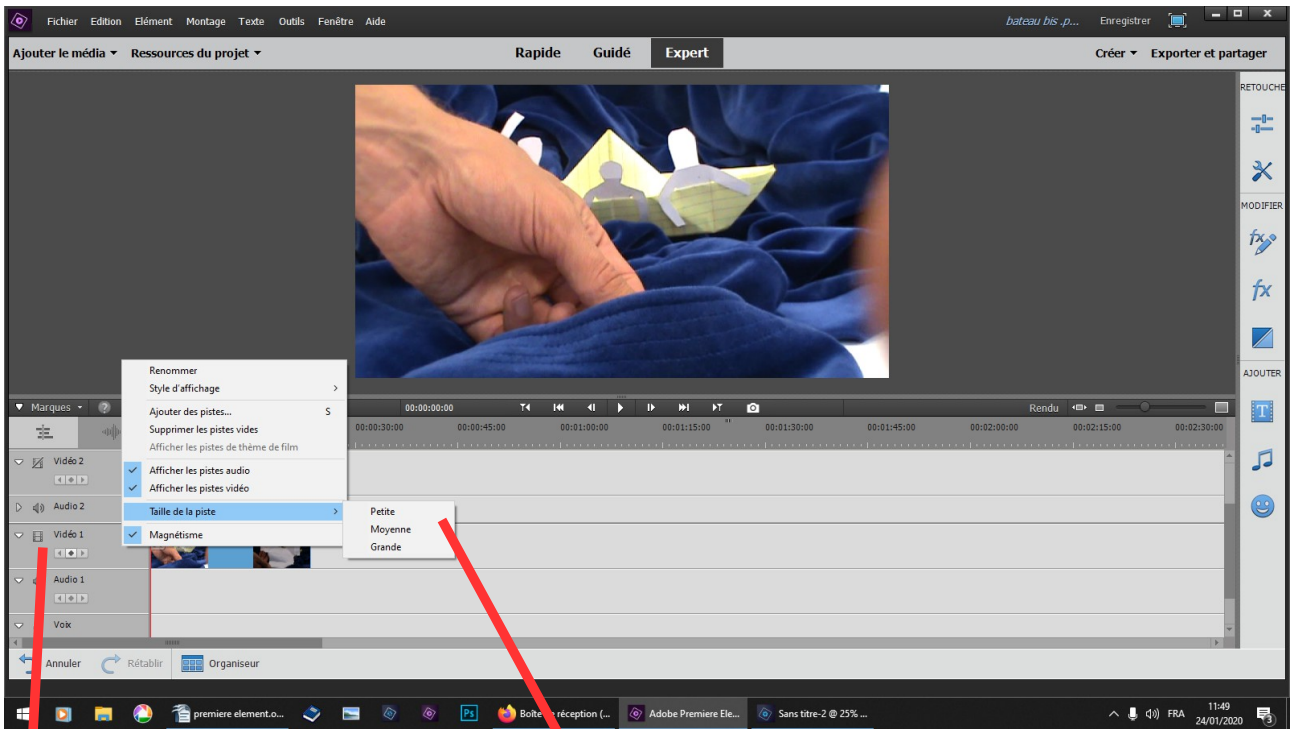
Fichier Edition Elément Montage Texte Outils Fenêtre Aide

bateau bis .p... Enregistrer

Ajouter le média ▾ Ressources du projet ▾

Rapide Guidé Expert

Créer ▾ Exporter et partager

RETOUCHE

MODIFIER

AJOUTER

Renommer
Style d'affichage
Ajouter des pistes... S
Supprimer les pistes vides
Afficher les pistes de thème de film
Afficher les pistes audio
Afficher les pistes vidéo
Taille de la piste
Magnétisme

Petite
Moyenne
Grande

Marques ▾

00:00:00:00

Rendu

00:00:30:00 00:00:45:00 00:01:00:00 00:01:15:00 00:01:30:00 00:01:45:00 00:02:00:00 00:02:15:00 00:02:30:00

Vidéo 2
Audio 2
Vidéo 1
Audio 1
Voix

Annuler Rétablir Organiseur

premiere element.o...

Boîte de réception (...

Adobe Premiere Ele...

Sans titre-2 @ 25% ...

FRA 11:49 24/01/2020